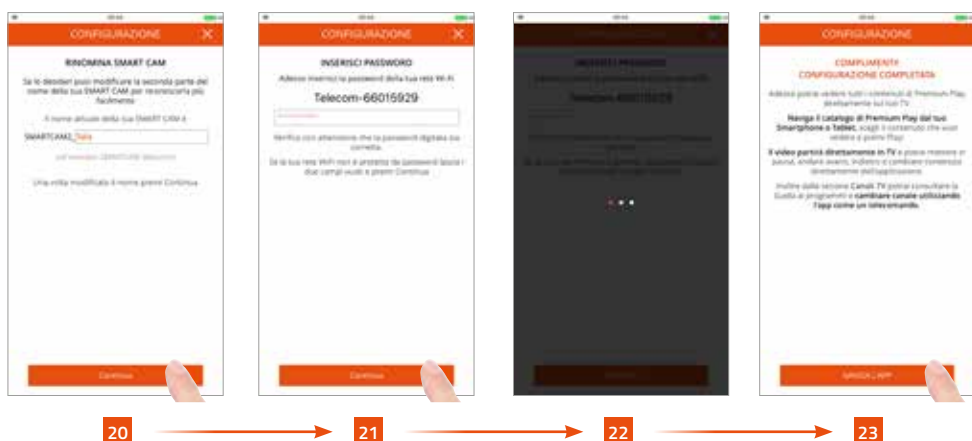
CONFIGURAZIONE

RINOMINA SMART CAM

Se lo desideri puoi modificare la seconda parte del nome della tua SMART CAM per riconoscerla più facilmente

Il nome attuale della tua SMART CAM è:

SMARTCAM_ Sala

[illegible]

Una volta modificato il nome premi Continua

Continua

CONFIGURAZIONE

INSERISCI PASSWORD

Adesso inserisci la password della tua rete Wi-Fi

Telecom-66015929

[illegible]

Verifica con attenzione che la password digitata sia corretta.

Se la tua rete WiFi non è protetta da password lascia i due campi vuoti e premi Continua

Continua

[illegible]

INSERISCI PASSWORD

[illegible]

Telecom-66015929

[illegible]

CONFIGURAZIONE

COMPLIMENTI
CONFIGURAZIONE COMPLETATA

Adesso potrai vedere tutti i contenuti di Premium Play direttamente sul tuo TV.

Naviga il catalogo di Premium Play dal tuo Smartphone o Tablet, scegli il contenuto che vuoi vedere e premi Play!

Il video partirà direttamente in TV e potrai metterlo in pausa, andare avanti, indietro o cambiare contenuto direttamente dall'applicazione.

Inoltre dalla sezione Canali TV potrai consultare la Guida ai programmi e cambiare canale utilizzando l'app come un telecomando.

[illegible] APP

20

21

22

23